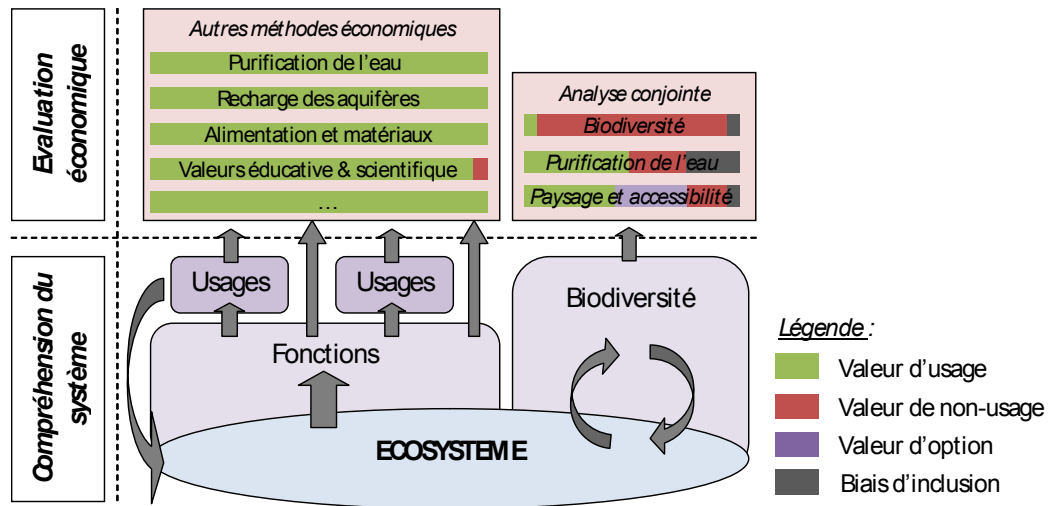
Evaluation économique

Autres méthodes économiques
Purification de l'eau
Recharge des aquifères
Alimentation et matériaux
Valeurs éducative & scientifique
…

Analyse conjointe
Biodiversité
Purification de l'eau
Paysage et accessibilité

Compréhension du système

Usages
Usages
Fonctions
Biodiversité
ECOSYSTEME

Légende :
Valeur d'usage
Valeur de non-usage
Valeur d'option
Biais d'inclusion